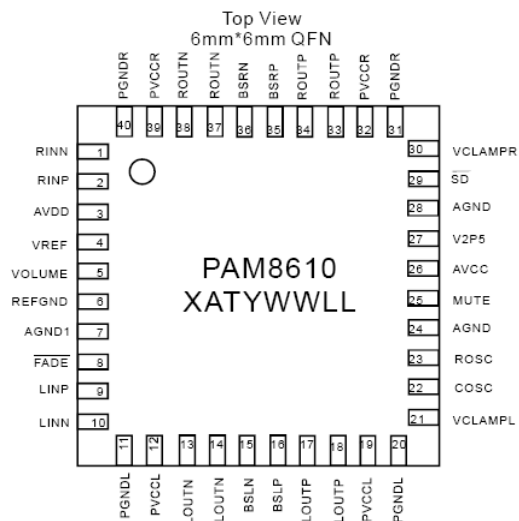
Top View
6mm*6mm QFN

PGNDR 40
PVCCR 39
ROUTN 38
ROUTN 37
BSRN 36
BSRP 35
ROUTP 34
ROUTP 33
PVCCR 32
PGNDR 31

RINN 1
RINP 2
AVDD 3
VREF 4
VOLUME 5
REFGND 6
AGND1 7
$\overline{FADE}$ 8
LINP 9
LINN 10

30 VCLAMPR
29 $\overline{SD}$
28 AGND
27 V2P5
26 AVCC
25 MUTE
24 AGND
23 ROSC
22 COSC
21 VCLAMPL

PAM8610
XATYWWLL

11 PGNDL
12 PVCCL
13 LOUTN
14 LOUTN
15 BSLN
16 BSLP
17 LOUTP
18 LOUTP
19 PVCCL
20 PGNDL